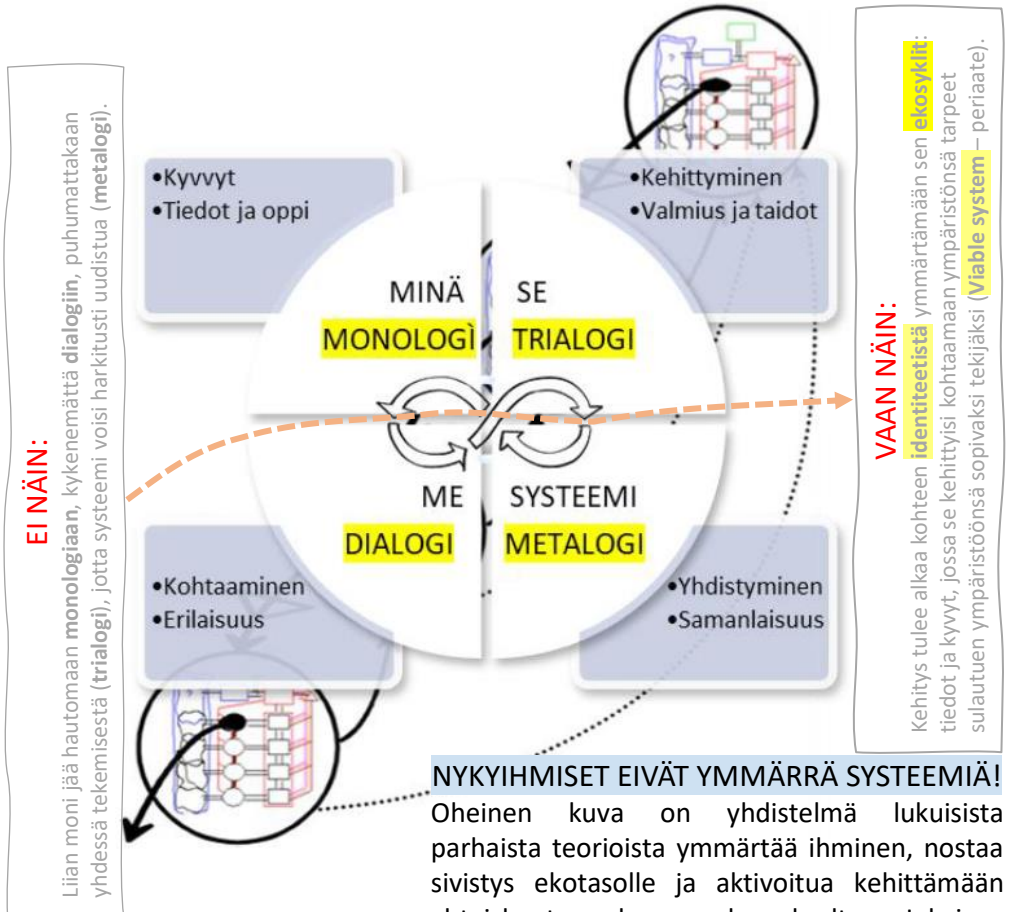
Liian moni jää hautomaan **monologiaan**, kykenemättä **dialogin**, puhumattakaan yhdessä tekemisestä (**trialogi**), jotta systeemi voisi harkitusti uudistua (**metalogi**).

EI NÄIN:

•Kyvvyt
•Tiedot ja oppi

•Kehittyminen
•Valmius ja taidot

MINÄ
MONOLOGÌ

SE
TRIALOGI

ME
DIALOGI

SYSTEEMI
METALOGI

•Kohtaaminen
•Erilaisuus

•Yhdistyminen
•Samanlaisuus

VAAN NÄIN:

Kehitys tulee alkaa kohteen **identiteetistä** ymmärtämään sen **ekosyklit**: tiedot ja kyvyt, jossa se kehittyisi kohtaamaan ympäristönsä tarpeet sulautuen ympäristöönsä sopivaksi tekijäksi (**Viable system** – periaate).

NYKYIHMISET EIVÄT YMMÄRRÄ SYSTEEMIÄ!
Oheinen kuva on yhdistelmä lukuisista parhaista teorioista ymmärtää ihminen, nostaa sivistys ekotasolle ja aktivoitua kehittämään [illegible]